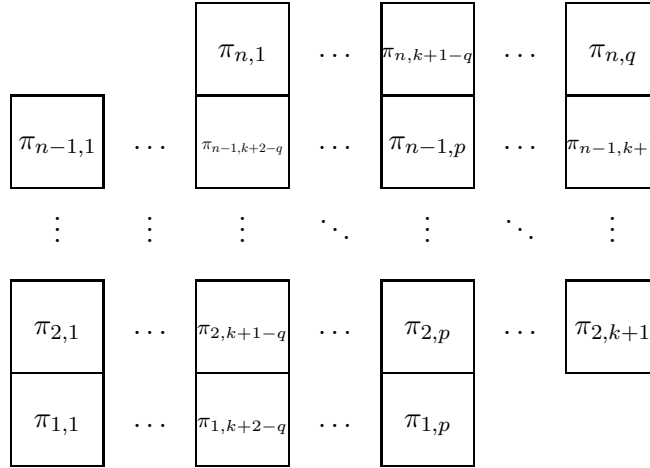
$\pi_{n,1}$ $\cdots$ $\pi_{n,k+1-q}$ $\cdots$ $\pi_{n,q}$

$\pi_{n-1,1}$ $\cdots$ $\pi_{n-1,k+2-q}$ $\cdots$ $\pi_{n-1,p}$ $\cdots$ $\pi_{n-1,k+}$ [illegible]

$\vdots$ $\vdots$ $\vdots$ $\ddots$ $\vdots$ $\ddots$ $\vdots$

$\pi_{2,1}$ $\cdots$ $\pi_{2,k+1-q}$ $\cdots$ $\pi_{2,p}$ $\cdots$ $\pi_{2,k+1}$

$\pi_{1,1}$ $\cdots$ $\pi_{1,k+2-q}$ $\cdots$ $\pi_{1,p}$